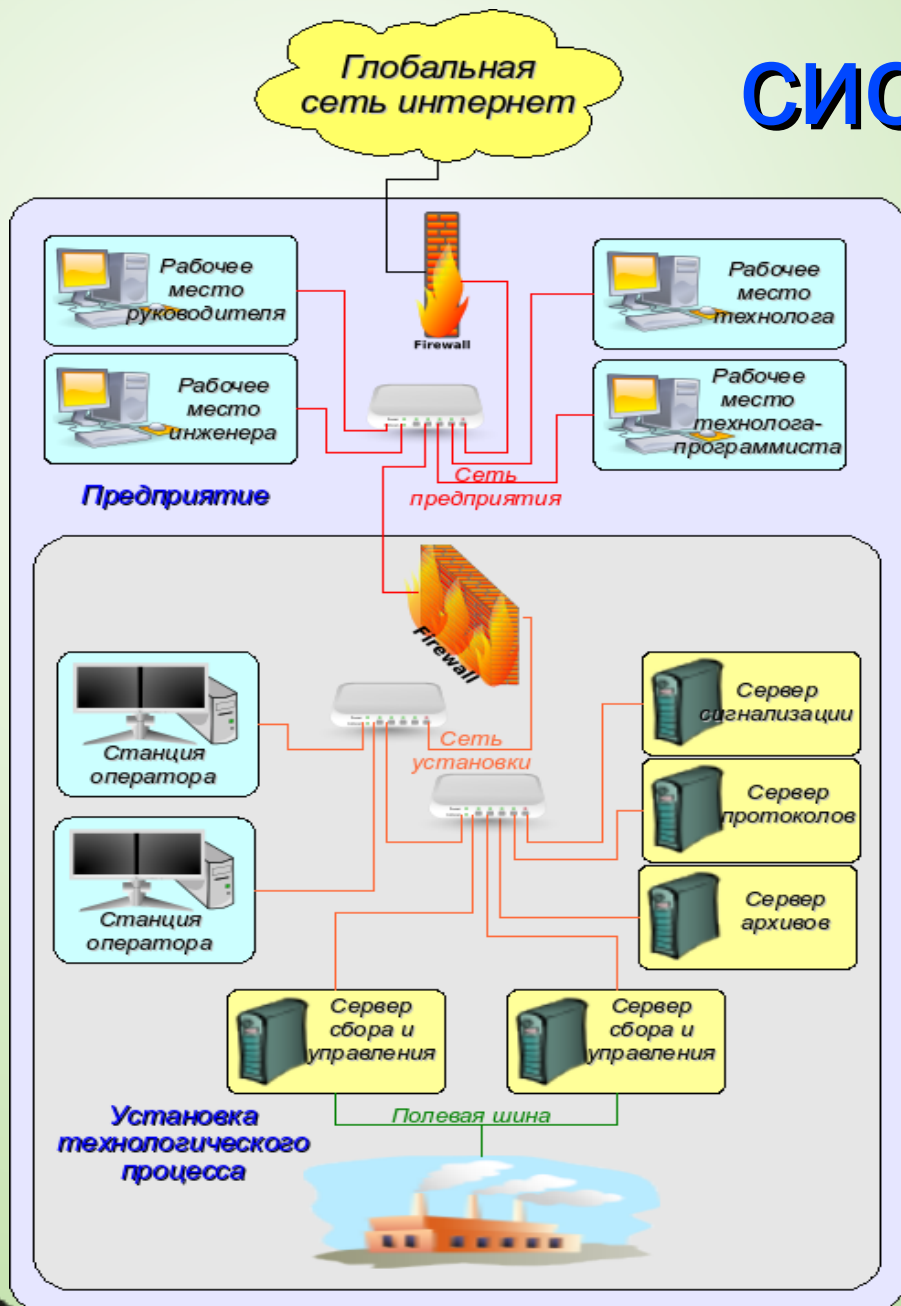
Глобальная сеть интернет

СИС

Firewall

Рабочее место руководителя

Рабочее место технолога

Рабочее место инженера

Рабочее место технолога-программиста

Сеть предприятия

Предприятие

Firewall

Станция оператора

Сеть установки

Сервер сигнализации

Сервер протоколов

Станция оператора

Сервер архивов

Сервер сбора и управления

Сервер сбора и управления

Полевая шина

Установка технологического процесса